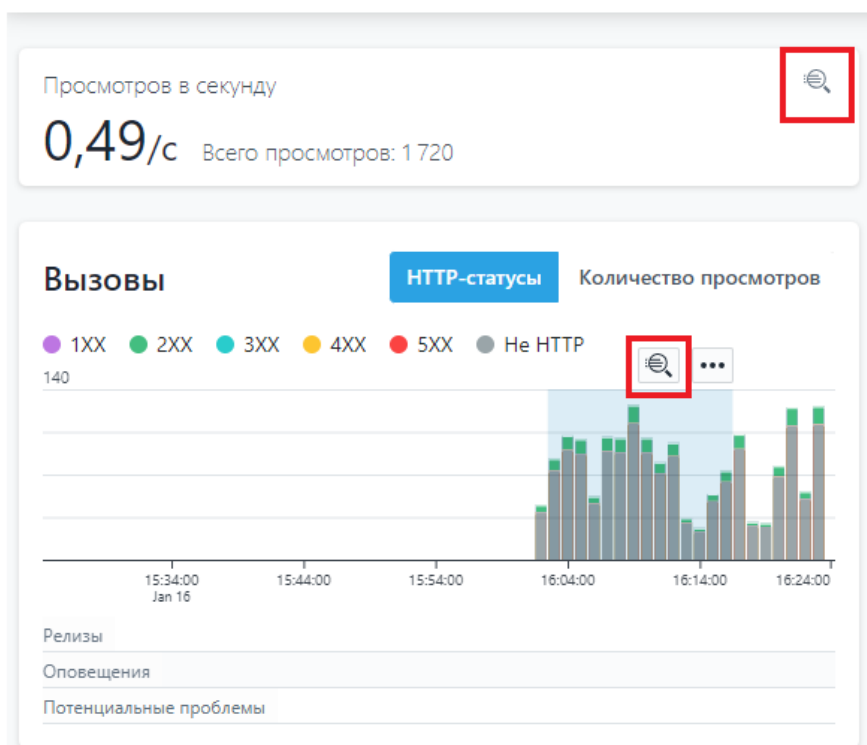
Просмотров в секунду

0,49/с Всего просмотров: 1 720

Вызовы

HTTP-статусы Количество просмотров

1XX 2XX 3XX 4XX 5XX Не HTTP

•••

140

15:34:00
Jan 16

15:44:00

15:54:00

16:04:00

16:14:00

16:24:00

Релизы

Оповещения

Потенциальные проблемы